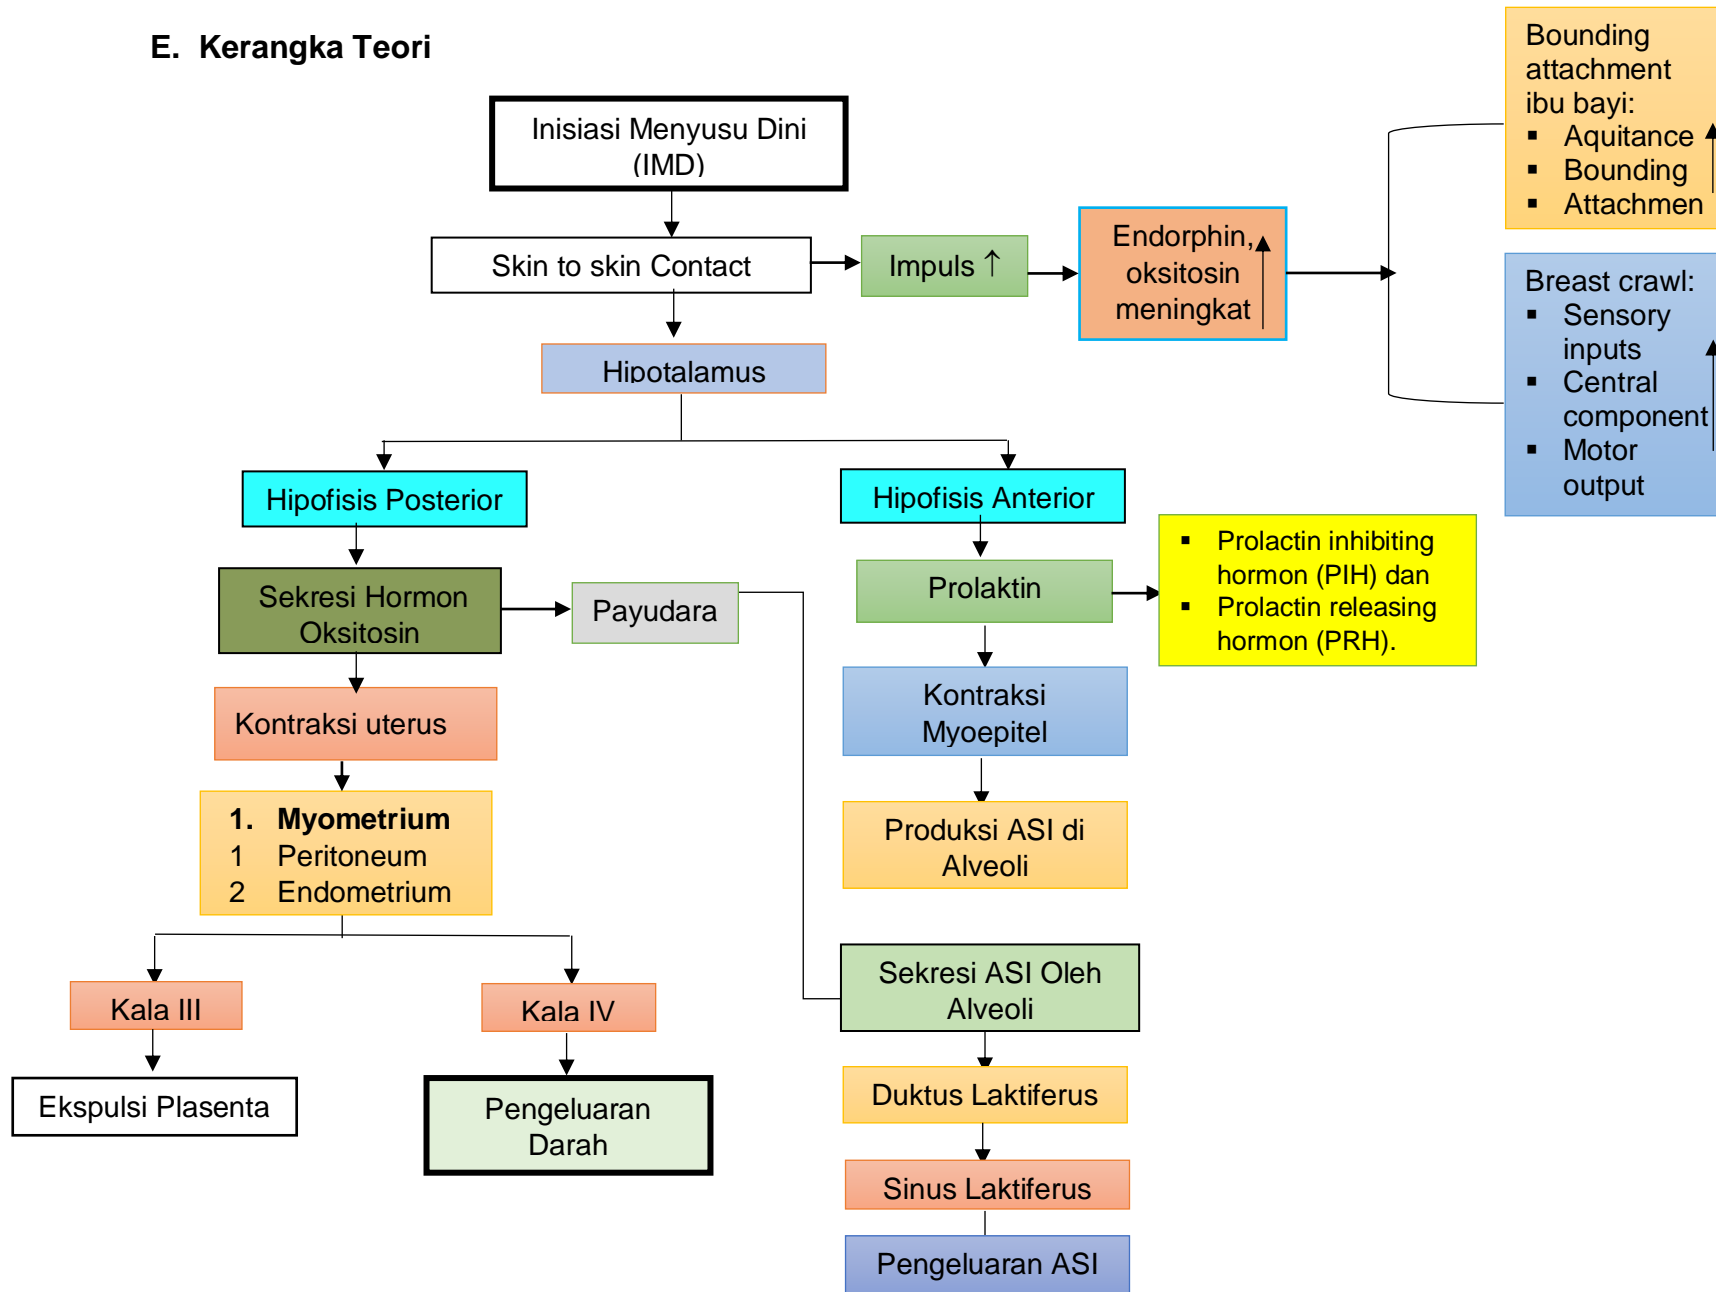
E. Kerangka Teori

Inisiasi Menyusu Dini (IMD)

Skin to skin Contact

Impuls ↑

Endorphin, oksitosin meningkat

Bounding attachment ibu bayi:
▪ Aquitance
▪ Bounding
▪ Attachmen

Breast crawl:
▪ Sensory inputs
▪ Central component
▪ Motor output

Hipotalamus

Hipofisis Posterior

Hipofisis Anterior

Sekresi Hormon Oksitosin

Payudara

Prolaktin

▪ Prolactin inhibiting hormon (PIH) dan
▪ Prolactin releasing hormon (PRH).

Kontraksi uterus

Kontraksi Myoepitel

1. Myometrium
1 Peritoneum
2 Endometrium

Produksi ASI di Alveoli

Kala III

Kala IV

Sekresi ASI Oleh Alveoli

Ekspulsi Plasenta

Pengeluaran Darah

Duktus Laktiferus

Sinus Laktiferus

Pengeluaran ASI